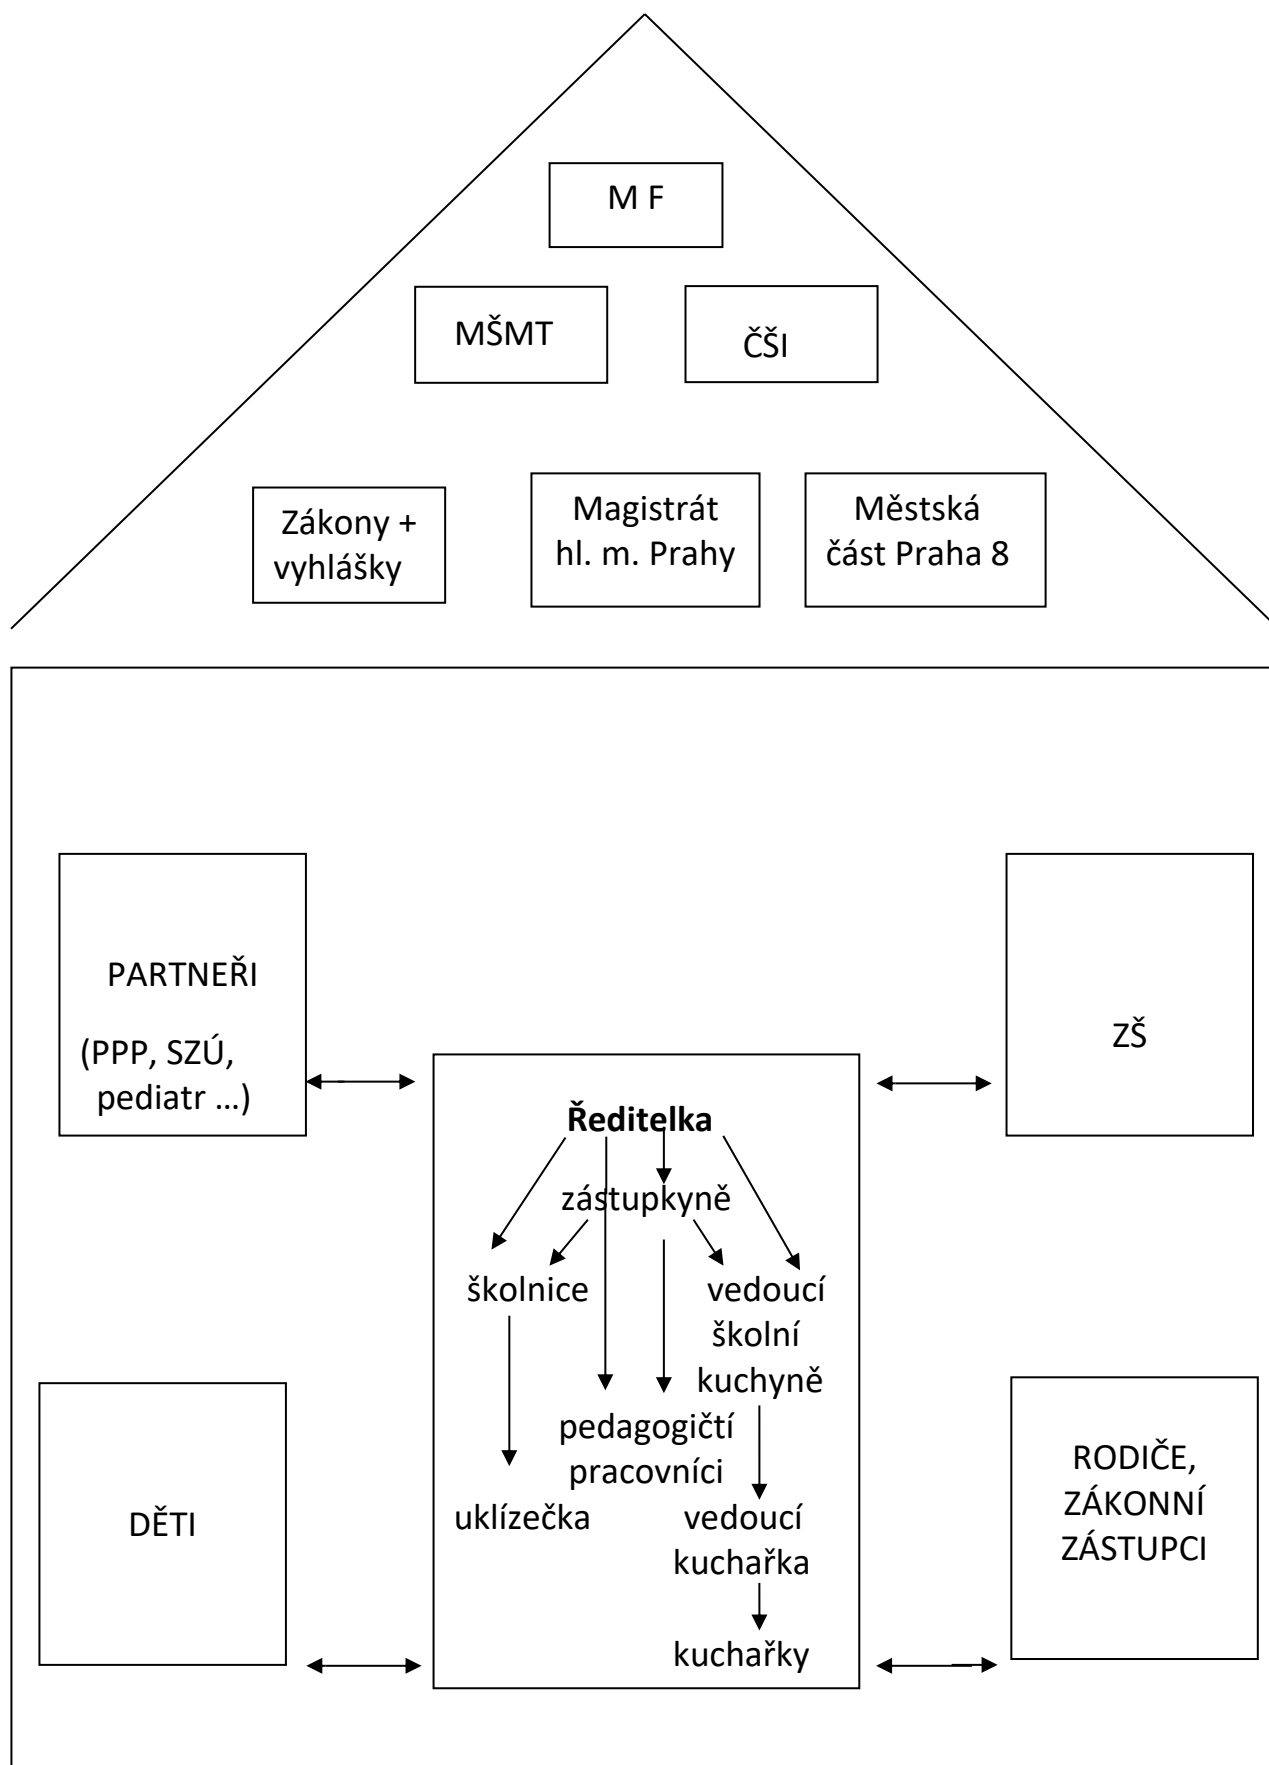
M F

MŠMT

ČŠI

Zákony + vyhlášky

Magistrát hl. m. Prahy

Městská část Praha 8

PARTNEŘI

(PPP, SZÚ, pediatr …)

ZŠ

**Ředitelka**

zástupkyně

školnice

vedoucí školní kuchyně

pedagogičtí pracovníci

uklízečka

vedoucí kuchařka

kuchařky

DĚTI

RODIČE, ZÁKONNÍ ZÁSTUPCI